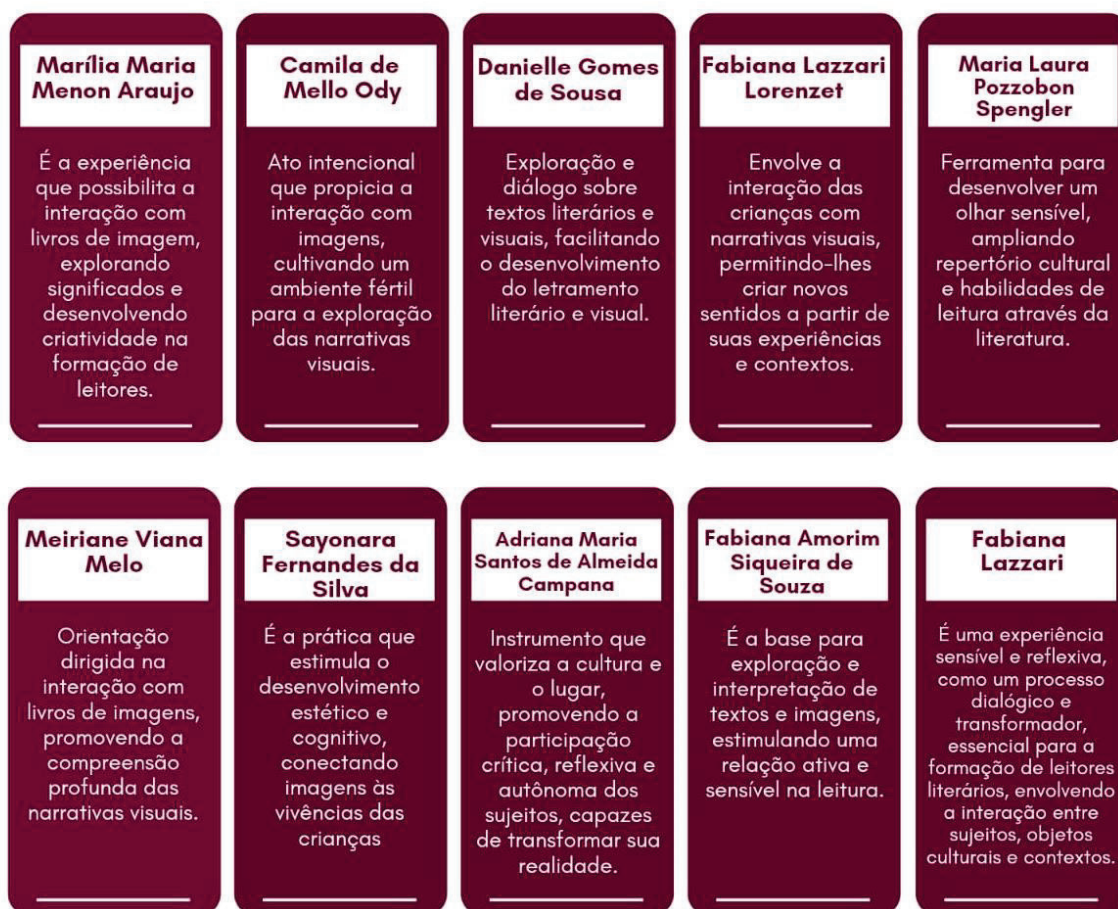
Marília Maria Menon Araujo

É a experiência que possibilita a interação com livros de imagem, explorando significados e desenvolvendo criatividade na formação de leitores.

Camila de Mello Ody

Ato intencional que propicia a interação com imagens, cultivando um ambiente fértil para a exploração das narrativas visuais.

Danielle Gomes de Sousa

Exploração e diálogo sobre textos literários e visuais, facilitando o desenvolvimento do letramento literário e visual.

Fabiana Lazzari Lorenzet

Envolve a interação das crianças com narrativas visuais, permitindo-lhes criar novos sentidos a partir de suas experiências e contextos.

Maria Laura Pozzobon Spengler

Ferramenta para desenvolver um olhar sensível, ampliando repertório cultural e habilidades de leitura através da literatura.

Meiriane Viana Melo

Orientação dirigida na interação com livros de imagens, promovendo a compreensão profunda das narrativas visuais.

Sayonara Fernandes da Silva

É a prática que estimula o desenvolvimento estético e cognitivo, conectando imagens às vivências das crianças

Adriana Maria Santos de Almeida Campana

Instrumento que valoriza a cultura e o lugar, promovendo a participação crítica, reflexiva e autônoma dos sujeitos, capazes de transformar sua realidade.

Fabiana Amorim Siqueira de Souza

É a base para exploração e interpretação de textos e imagens, estimulando uma relação ativa e sensível na leitura.

Fabiana Lazzari

É uma experiência sensível e reflexiva, como um processo dialógico e transformador, essencial para a formação de leitores literários, envolvendo a interação entre sujeitos, objetos culturais e contextos.